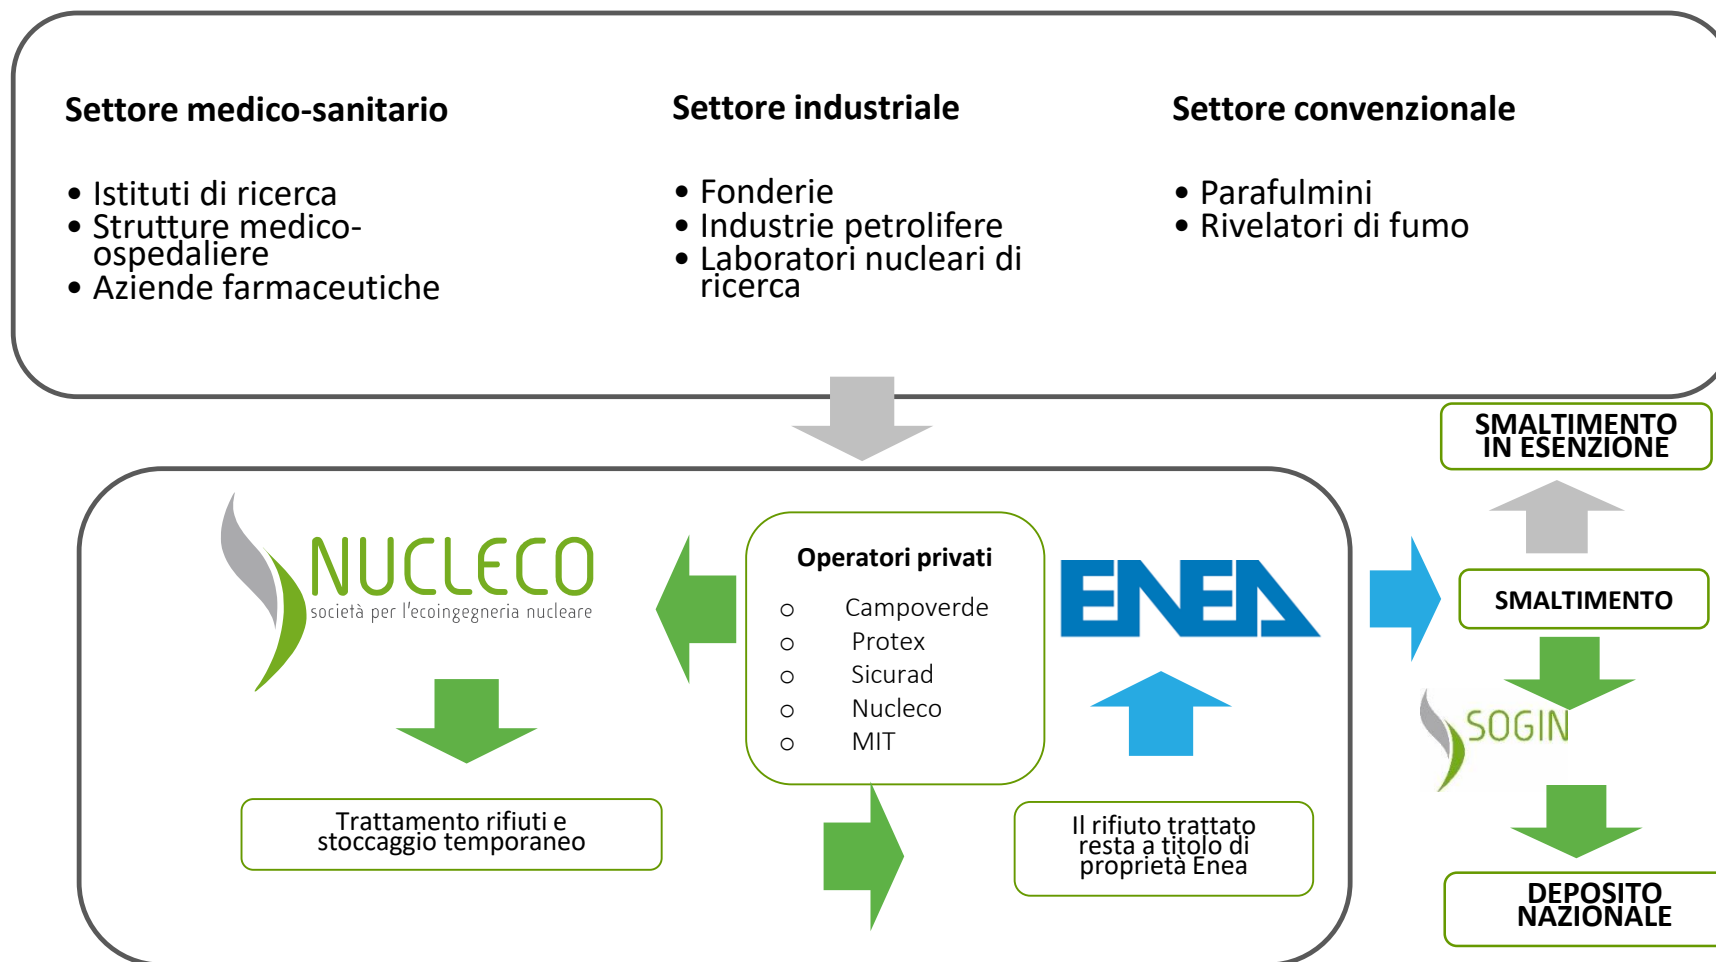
Settore medico-sanitario

- Istituti di ricerca
- Strutture medico-ospedaliere
- Aziende farmaceutiche

Settore industriale

- Fonderie
- Industrie petrolifere
- Laboratori nucleari di ricerca

Settore convenzionale

- Parafulmini
- Rivelatori di fumo

SMALTIMENTO IN ESENZIONE

NUCLECO
società per l'ecoingegneria nucleare

Operatori privati
- Campoverde
- Protex
- Sicurad
- Nucleco
- MIT

ENEA

SMALTIMENTO

SOGIN

Trattamento rifiuti e stoccaggio temporaneo

Il rifiuto trattato resta a titolo di proprietà Enea

DEPOSITO NAZIONALE